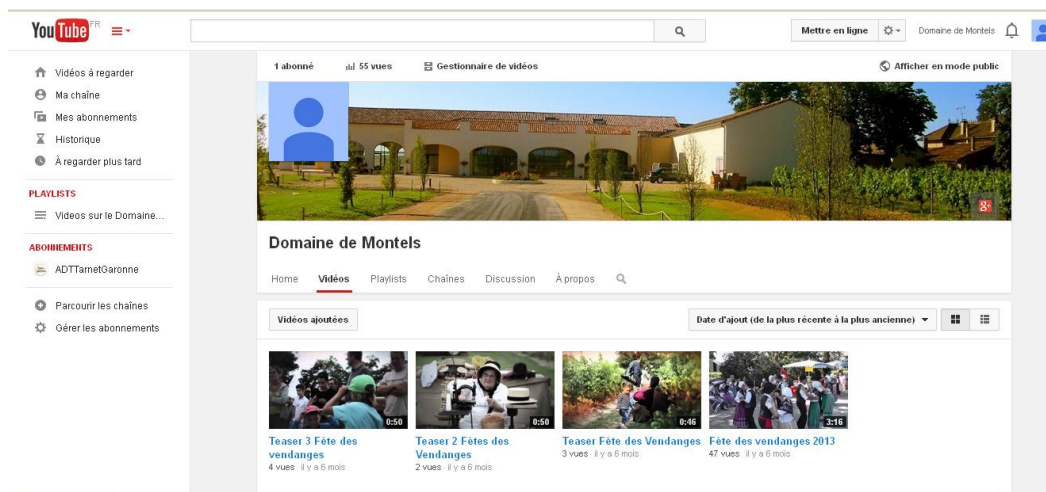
YouTube FR

Mettre en ligne

Domaine de Montels

Vidéos à regarder
Ma chaîne
Mes abonnements
Historique
À regarder plus tard

PLAYLISTS
Videos sur le Domaine...

ABONNEMENTS
ADTTarnetGaronne

Parcourir les chaînes
Gérer les abonnements

1 abonné
55 vues
Gestionnaire de vidéos
Afficher en mode public

Domaine de Montels

Home
Vidéos
Playlists
Chaînes
Discussion
À propos

Vidéos ajoutées

Date d'ajout (de la plus récente à la plus ancienne)

0:50
Teaser 3 Fête des vendanges
4 vues il y a 6 mois

0:50
Teaser 2 Fêtes des Vendanges
2 vues il y a 6 mois

0:46
Teaser Fête des Vendanges
3 vues il y a 6 mois

3:16
Fête des vendanges 2013
47 vues il y a 6 mois